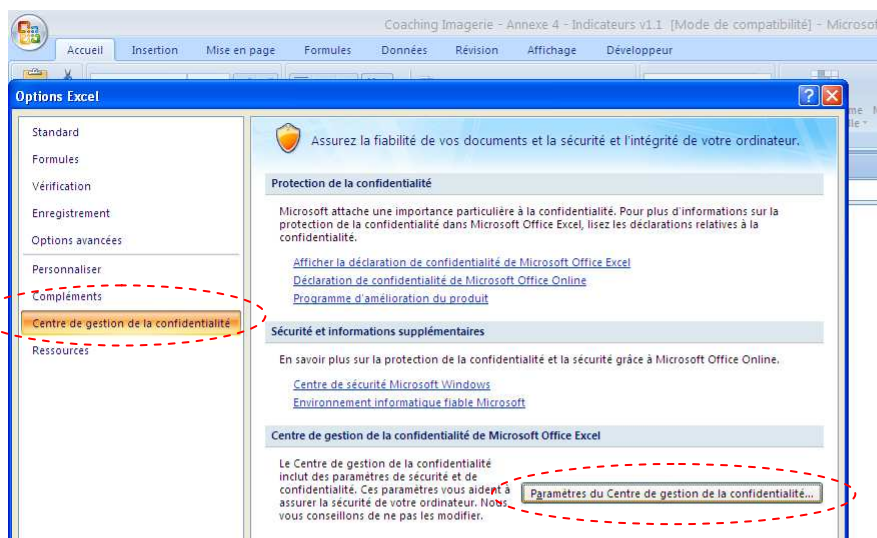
Coaching Imagerie - Annexe 4 - Indicateurs v1.1 [Mode de compatibilité] - Microsof

Accueil Insertion Mise en page Formules Données Révision Affichage Développeur

Options Excel

Standard
Formules
Vérification
Enregistrement
Options avancées
Personnaliser
Compléments
Centre de gestion de la confidentialité
Ressources

Assurez la fiabilité de vos documents et la sécurité et l'intégrité de votre ordinateur.

Protection de la confidentialité

Microsoft attache une importance particulière à la confidentialité. Pour plus d'informations sur la protection de la confidentialité dans Microsoft Office Excel, lisez les déclarations relatives à la confidentialité.

Afficher la déclaration de confidentialité de Microsoft Office Excel
Déclaration de confidentialité de Microsoft Office Online
Programme d'amélioration du produit

Sécurité et informations supplémentaires

En savoir plus sur la protection de la confidentialité et la sécurité grâce à Microsoft Office Online.

Centre de sécurité Microsoft Windows
Environnement informatique fiable Microsoft

Centre de gestion de la confidentialité de Microsoft Office Excel

Le Centre de gestion de la confidentialité inclut des paramètres de sécurité et de confidentialité. Ces paramètres vous aident à assurer la sécurité de votre ordinateur. Nous vous conseillons de ne pas les modifier.

Paramètres du Centre de gestion de la confidentialité...